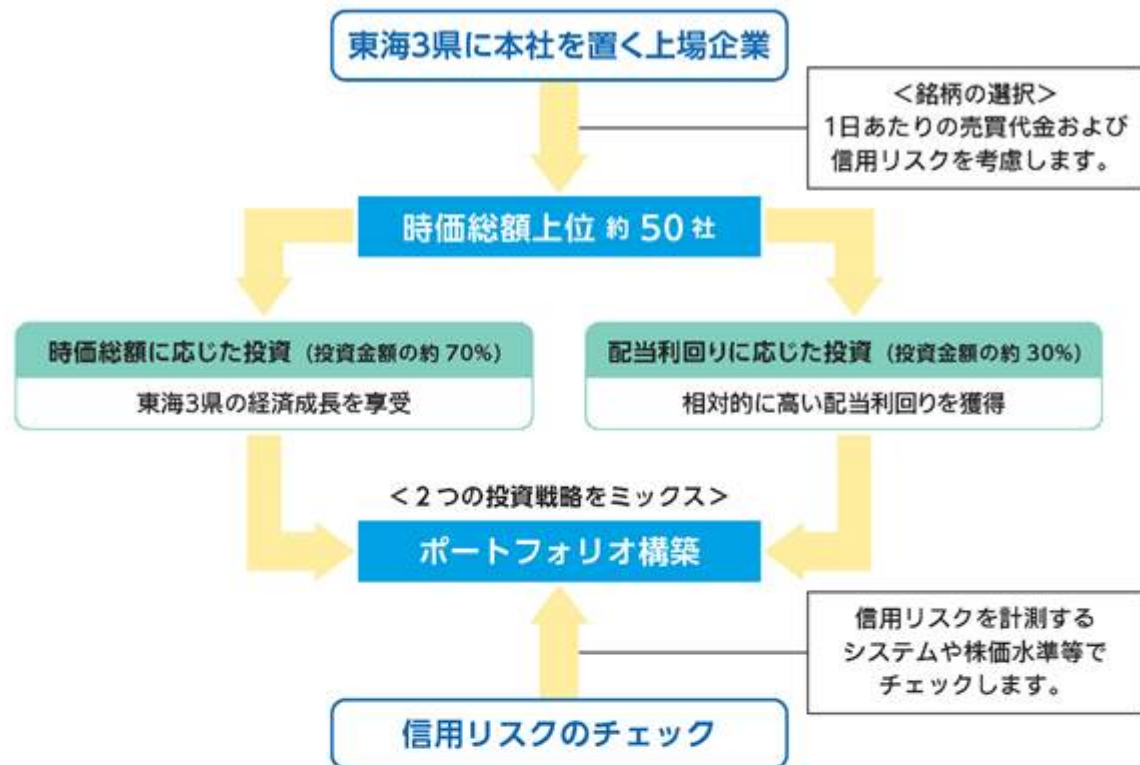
東海3県に本社を置く上場企業

<銘柄の選択>
1日あたりの売買代金および信用リスクを考慮します。

時価総額上位 約 50 社

時価総額に応じた投資 (投資金額の約 70%)
東海3県の経済成長を享受

配当利回りに応じた投資 (投資金額の約 30%)
相対的に高い配当利回りを獲得

<2つの投資戦略をミックス>

ポートフォリオ構築

信用リスクを計測するシステムや株価水準等でチェックします。

信用リスクのチェック